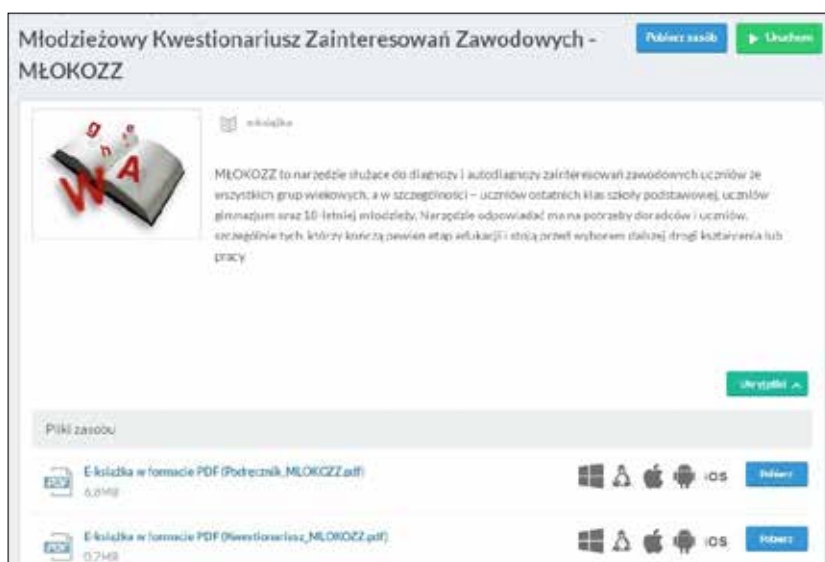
Młodzieżowy Kwestionariusz Zainteresowań Zawodowych - MŁOKOZZ

Pobierz zasób

Uruchom

e-książka

MŁOKOZZ to narzędzie służące do diagnozy i autodiagnozy zainteresowań zawodowych uczniów ze wszystkich grup wiekowych, a w szczególności – uczniów ostatnich klas szkoły podstawowej, uczniów gimnazjum oraz 18-letniej młodzieży. Narzędzie odpowiadać ma na potrzeby doradców i uczniów, szczególnie tych, którzy kończą pewien etap edukacji i stoją przed wyborem dalszej drogi kształcenia lub pracy

Ukryj opis

Pliki zasobu

PDF

E-książka w formacie PDF (Podrecznik_MLOKOZZ.pdf)

6,8MB

iOS

Pobierz

PDF

E-książka w formacie PDF (Kwestionariusz_MLOKOZZ.pdf)

0,7MB

iOS

Pobierz